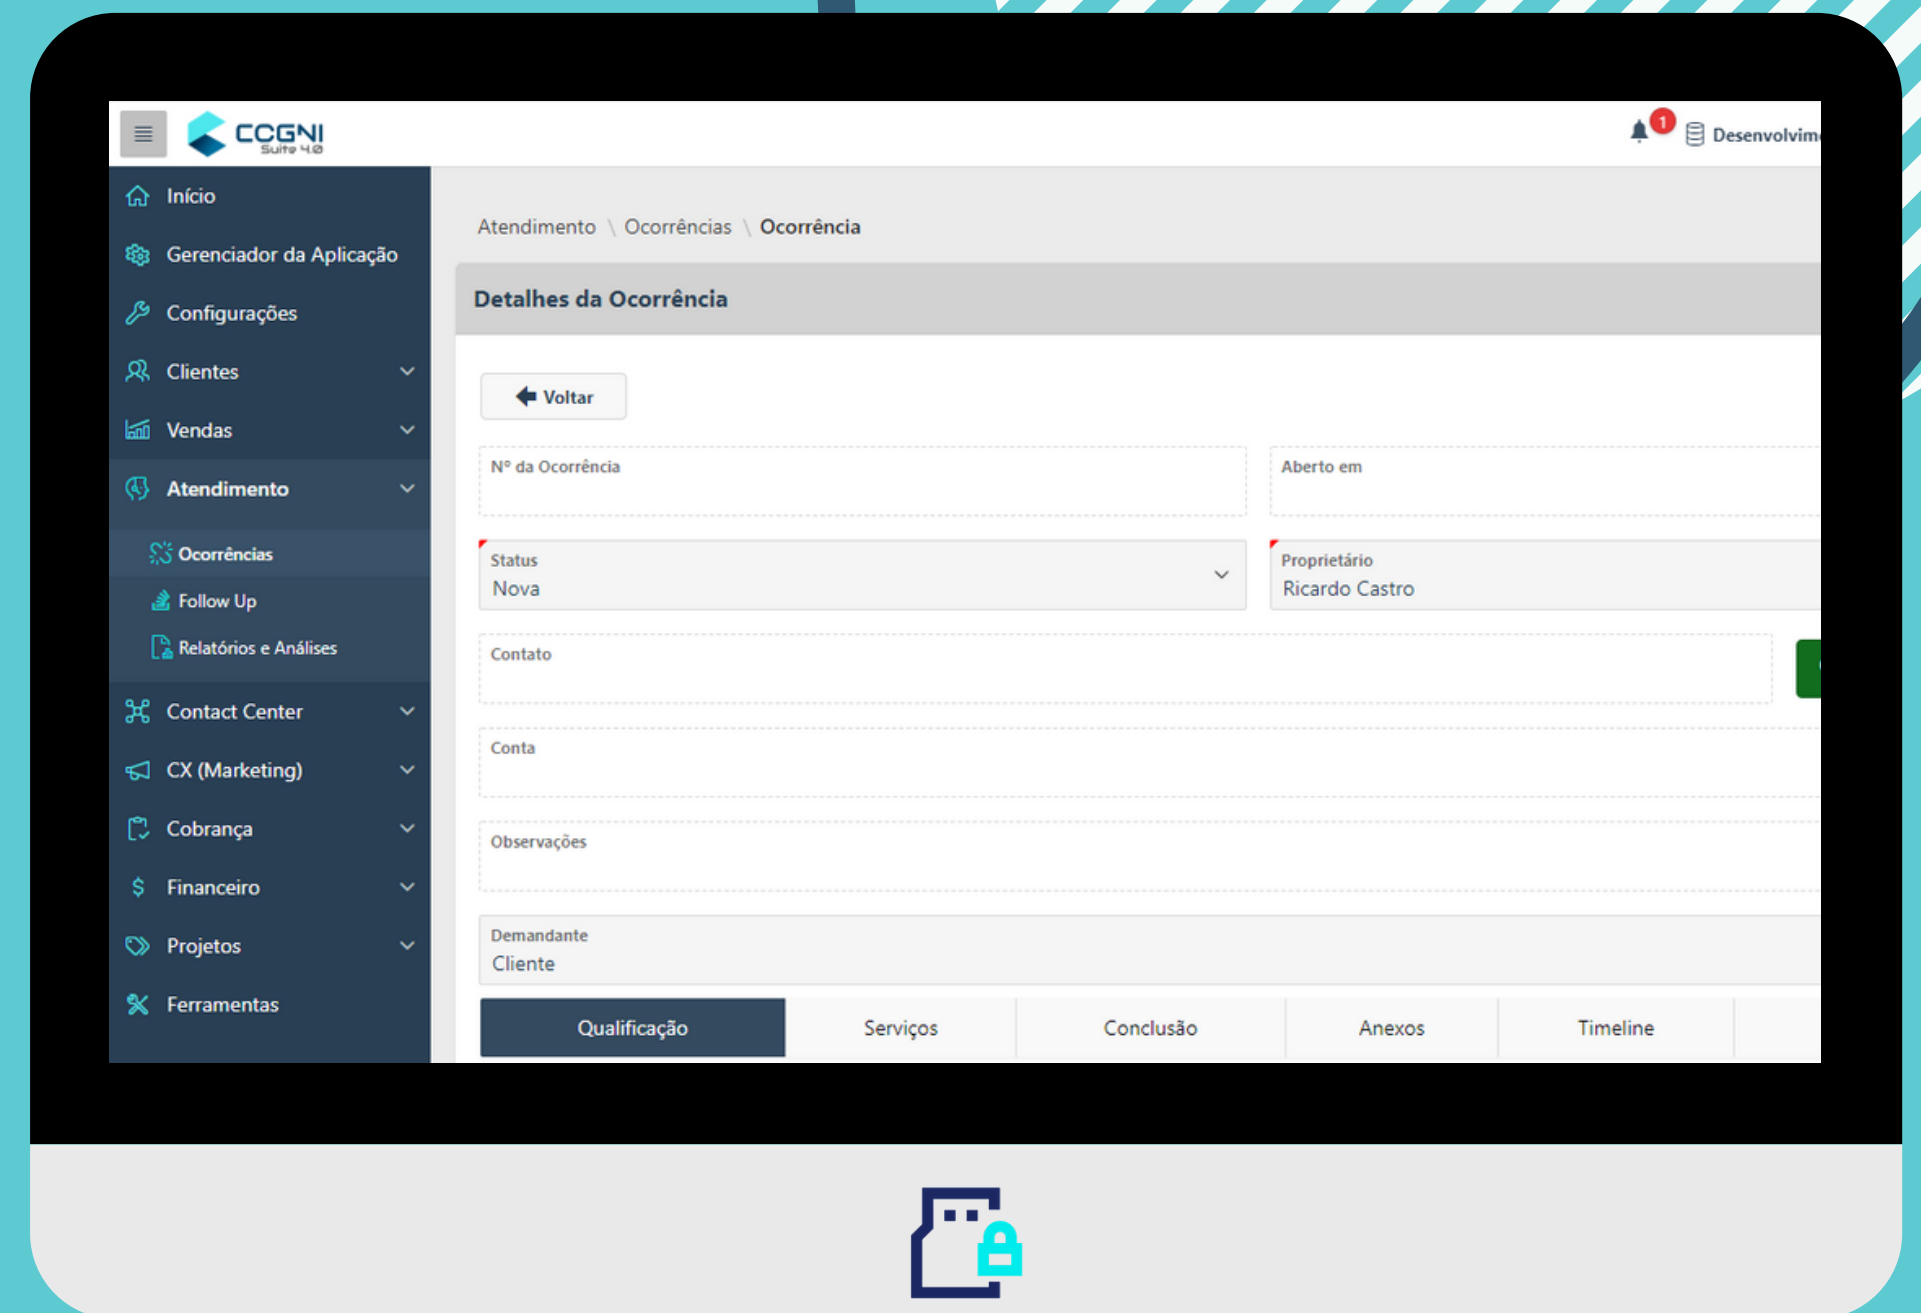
CCGNI Suite 4.0

1 Desenvolvim

Início
Gerenciador da Aplicação
Configurações
Clientes
Vendas
Atendimento
Ocorrências
Follow Up
Relatórios e Análises
Contact Center
CX (Marketing)
Cobrança
Financeiro
Projetos
Ferramentas

Atendimento \ Ocorrências \ Ocorrência

Detalhes da Ocorrência

Voltar

Nº da Ocorrência

Aberto em

Status
Nova

Proprietário
Ricardo Castro

Contato

Conta

Observações

Demandante
Cliente

| Qualificação | Serviços | Conclusão | Anexos | Timeline |